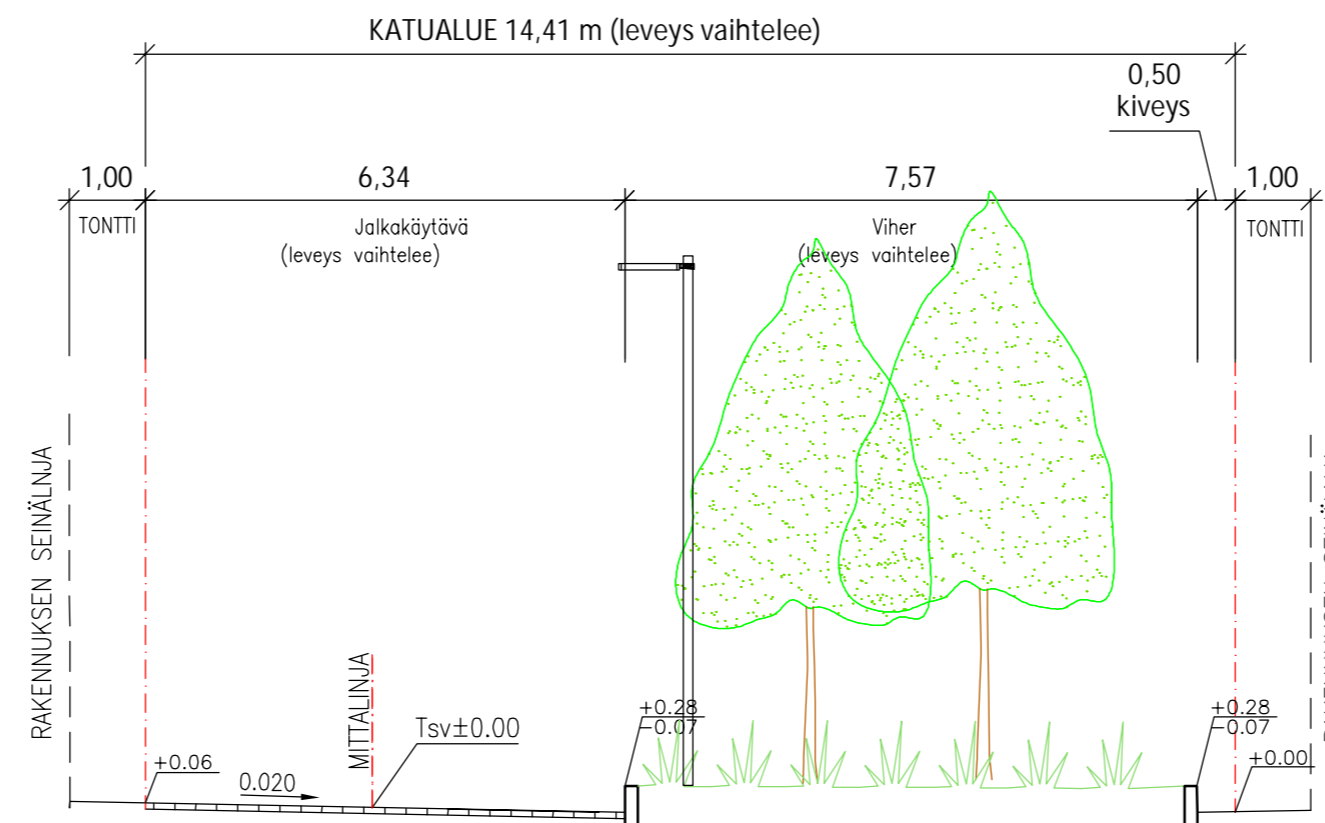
KATUALUE 14,41 m (leveys vaihtelee)

0,50
kiveys

1,00
TONTTI

6,34
Jalkakäytävä
(leveys vaihtelee)

7,57
Viher
(leveys vaihtelee)

1,00
TONTTI

RAKENNUKSEN SEINÄLINJA

MITTALINJA

+0.06

0.020

Tsv±0.00

+0.28
−0.07

+0.28
−0.07

+0.00